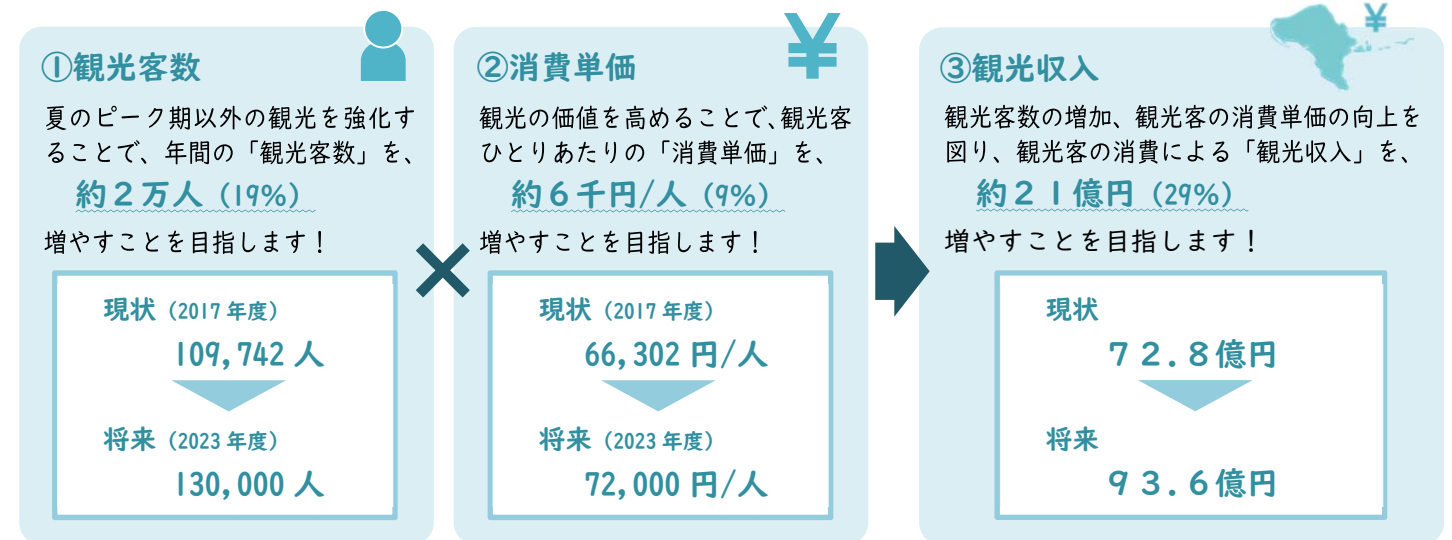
①観光客数

夏のピーク期以外の観光を強化することで、年間の「観光客数」を、

約２万人（19%）

増やすことを目指します！

現状（2017 年度）

109,742 人

将来（2023 年度）

130,000 人

×

②消費単価

¥

観光の価値を高めることで、観光客ひとりあたりの「消費単価」を、

約６千円/人（9%）

増やすことを目指します！

現状（2017 年度）

66,302 円/人

将来（2023 年度）

72,000 円/人

③観光収入

¥

観光客数の増加、観光客の消費単価の向上を図り、観光客の消費による「観光収入」を、

約２１億円（29%）

増やすことを目指します！

現状

７２．８億円

将来

９３．６億円